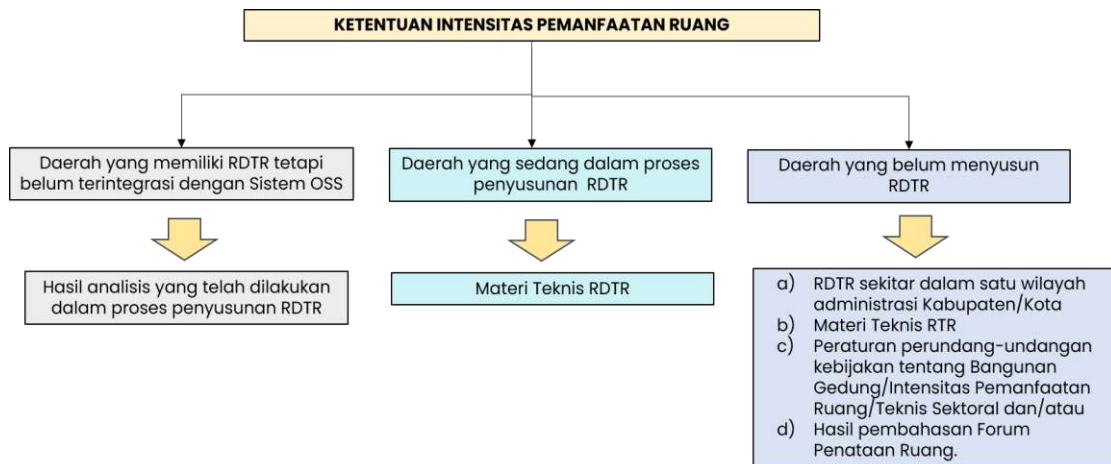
KETENTUAN INTENSITAS PEMANFAATAN RUANG

Daerah yang memiliki RDTR tetapi belum terintegrasi dengan Sistem OSS

Hasil analisis yang telah dilakukan dalam proses penyusunan RDTR

Daerah yang sedang dalam proses penyusunan RDTR

Materi Teknis RDTR

Daerah yang belum menyusun RDTR

a) RDTR sekitar dalam satu wilayah administrasi Kabupaten/Kota
b) Materi Teknis RTR
c) Peraturan perundang-undangan kebijakan tentang Bangunan Gedung/Intensitas Pemanfaatan Ruang/Teknis Sektoral dan/atau
d) Hasil pembahasan Forum Penataan Ruang.